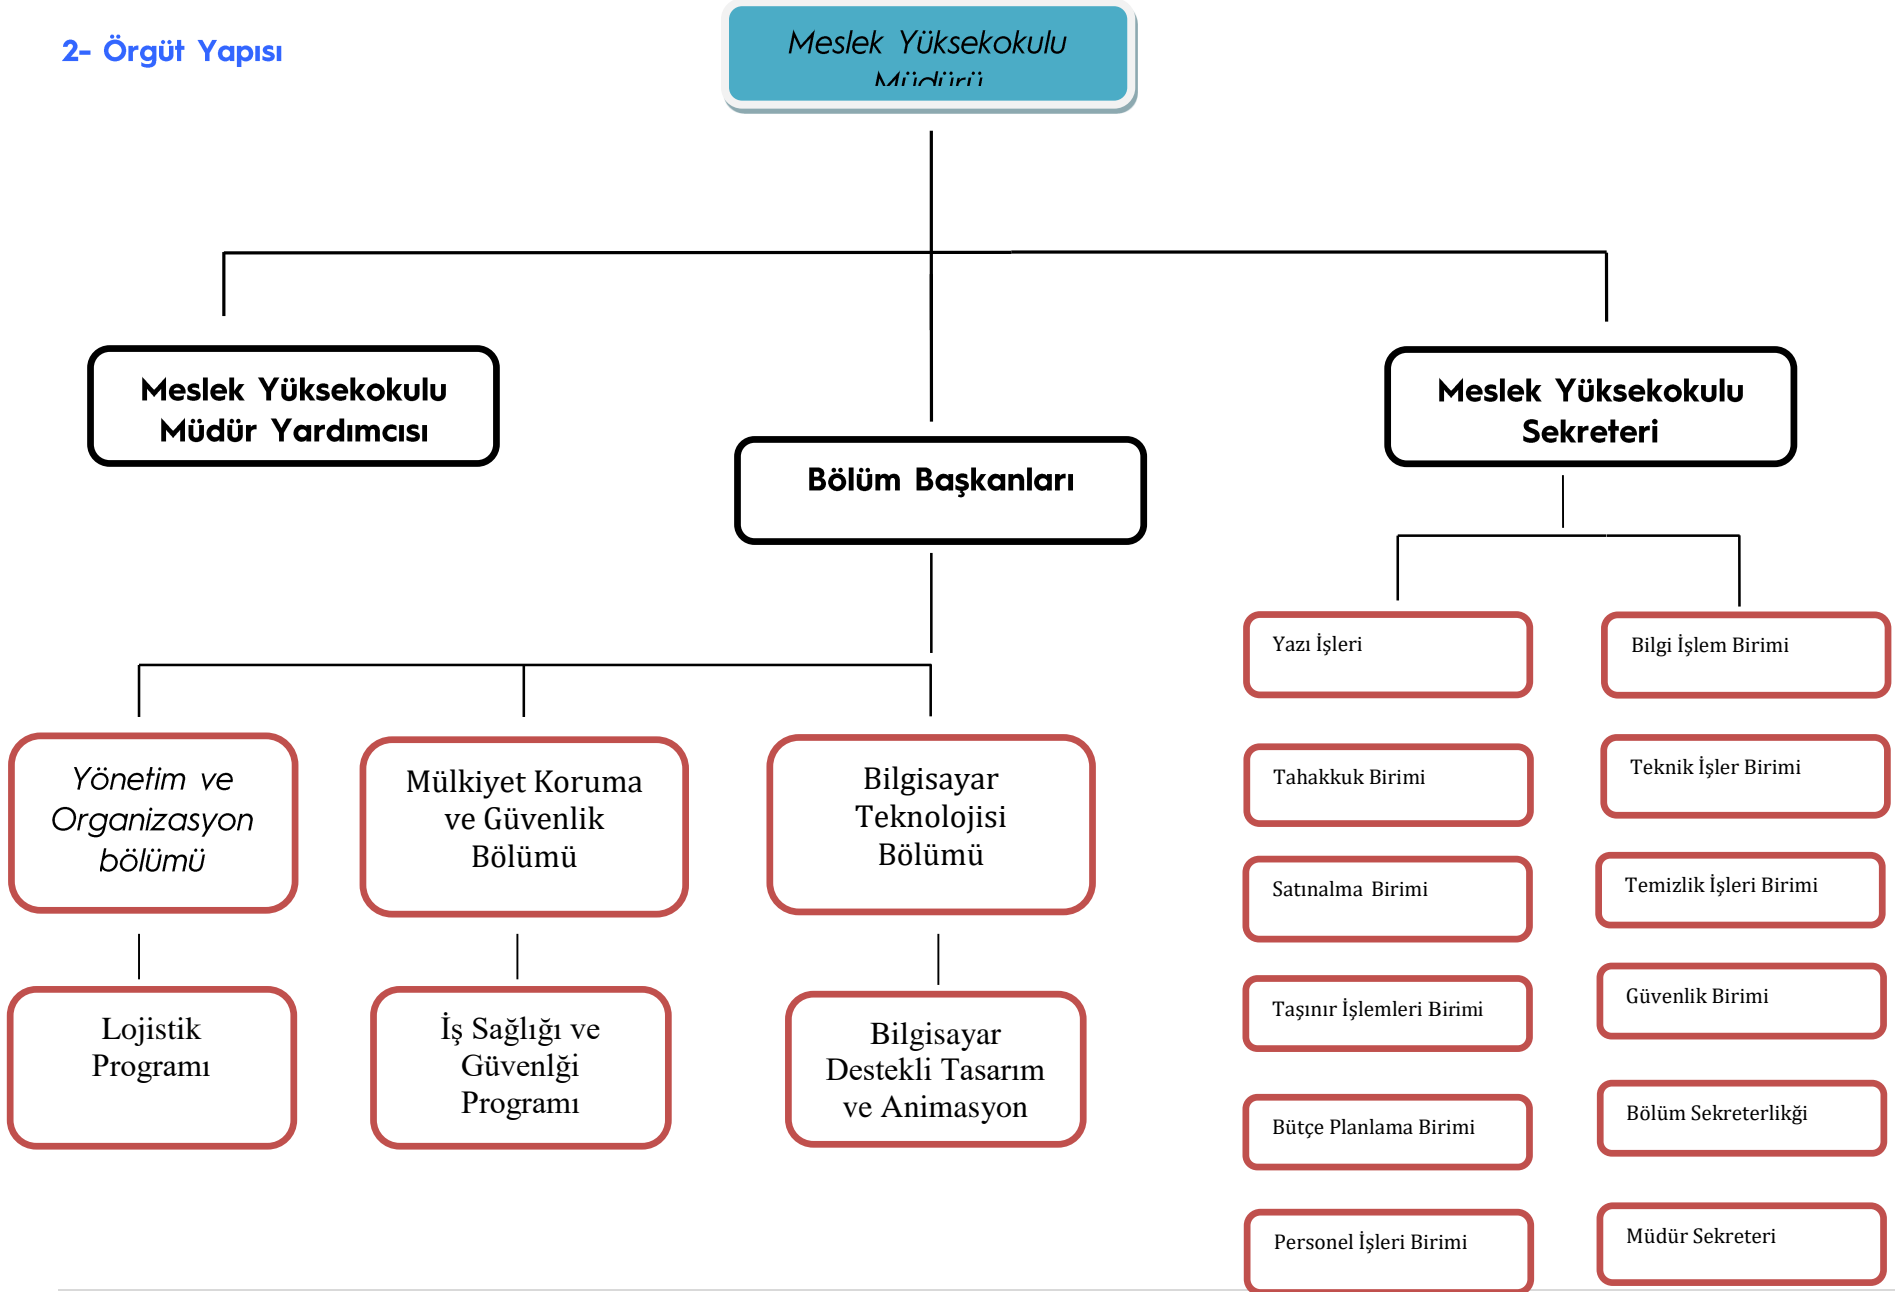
2- Örgüt Yapısı

Meslek Yüksekokulu Müdürü

Meslek Yüksekokulu Müdür Yardımcısı

Bölüm Başkanları

Meslek Yüksekokulu Sekreteri

Yönetim ve Organizasyon bölümü

Mülkiyet Koruma ve Güvenlik Bölümü

Bilgisayar Teknolojisi Bölümü

Lojistik Programı

İş Sağlığı ve Güvenlği Programı

Bilgisayar Destekli Tasarım ve Animasyon

Yazı İşleri

Bilgi İşlem Birimi

Tahakkuk Birimi

Teknik İşler Birimi

Satınalma Birimi

Temizlik İşleri Birimi

Taşınır İşlemleri Birimi

Güvenlik Birimi

Bütçe Planlama Birimi

Bölüm Sekreterlikği

Personel İşleri Birimi

Müdür Sekreteri